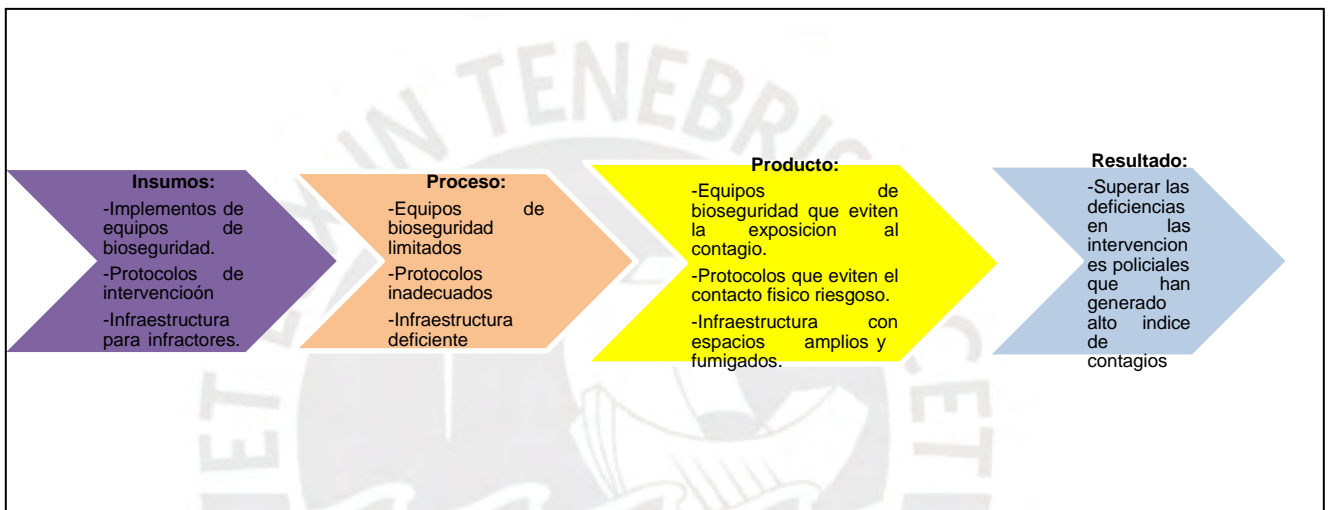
Insumos:

-Implementos de equipos de bioseguridad.

-Protocolos de intervencioón

-Infraestructura para infractores.

Proceso:

-Equipos de bioseguridad limitados

-Protocolos inadecuados

-Infraestructura deficiente

Producto:

-Equipos de bioseguridad que eviten la exposicion al contagio.

-Protocolos que eviten el contacto fisico riesgoso.

-Infraestructura con espacios amplios y fumigados.

Resultado:

-Superar las deficiencias en las intervenciones policiales que han generado alto indice de contagios

IN TENEBRIS